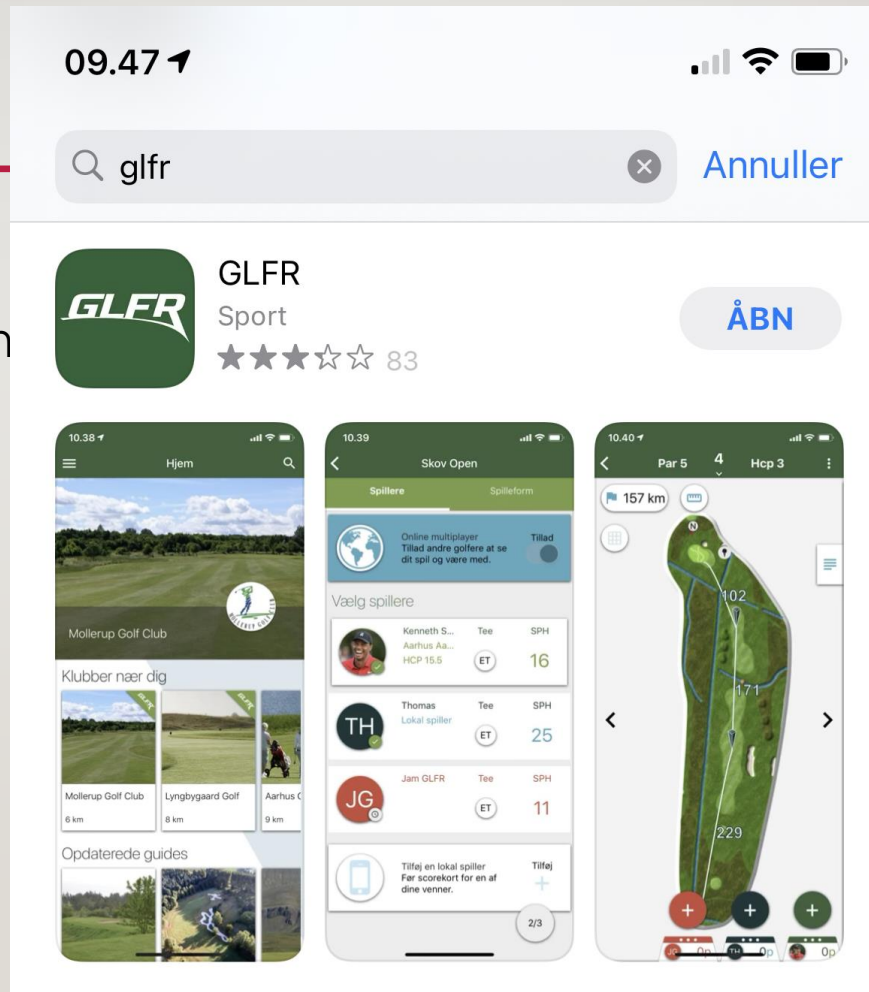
09.47

glfr

Annuller

GLFR

GLFR
Sport
★★★☆☆ 83

ÅBN

10.38

Hjem

Mollerup Golf Club

Klubber nær dig

Mollerup Golf Club
6 km

Lyngbygaard Golf
8 km

Aarhus G
9 km

Opdaterede guides

10.39

Skov Open

Spillere

Spilleform

Online multiplayer
Tillad andre golfere at se dit spil og være med.

Tillad

Vælg spillere

Kenneth S...
Aarhus Aa...
HCP 15.5

Tee
ET

SPH
16

Thomas
Lokal spiller

Tee
ET

SPH
25

TH

JG

Jam GLFR

Tee
ET

SPH
11

Tilføj en lokal spiller
Før scorekort for en af dine venner.

Tilføj

2/3

10.40

Par 5

4

Hcp 3

157 km

102

171

229

0p

0p

0p